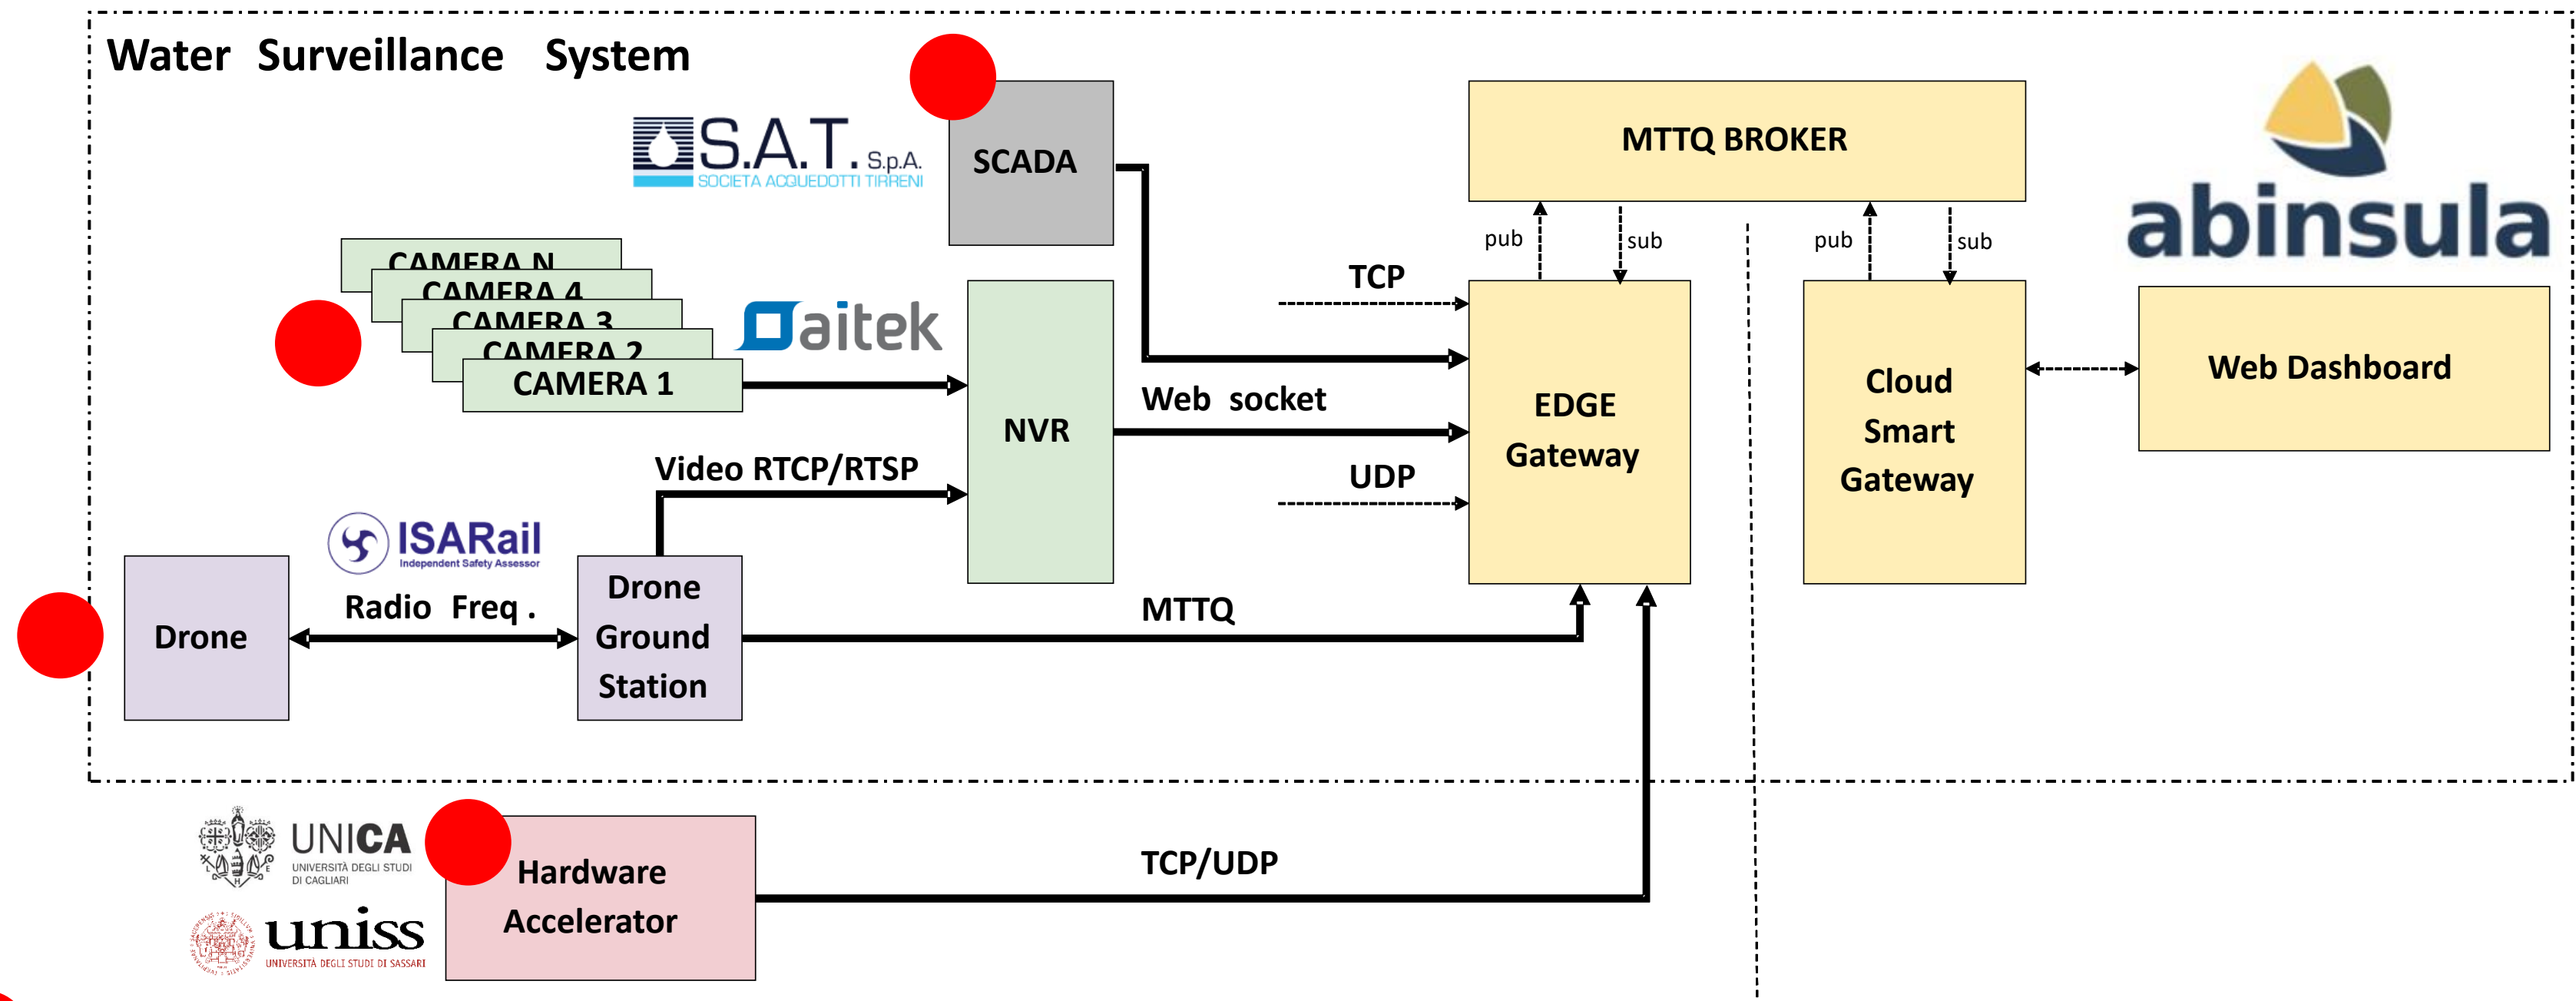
Water Surveillance System

S.A.T. S.p.A.
SOCIETÀ ACQUEDOTTI TIRRENI

SCADA

MTTQ BROKER

pub sub pub sub

abinsula

CAMERA N
CAMERA 4
CAMERA 3
CAMERA 2
CAMERA 1

aitek

NVR

TCP

Web socket

UDP

EDGE Gateway

Cloud Smart Gateway

Web Dashboard

Video RTCP/RTSP

ISARail
Independent Safety Assessor

Drone

Radio Freq .

Drone Ground Station

MTTQ

UNICA
UNIVERSITÀ DEGLI STUDI DI CAGLIARI

uniss
UNIVERSITÀ DEGLI STUDI DI SASSARI

Hardware Accelerator

TCP/UDP